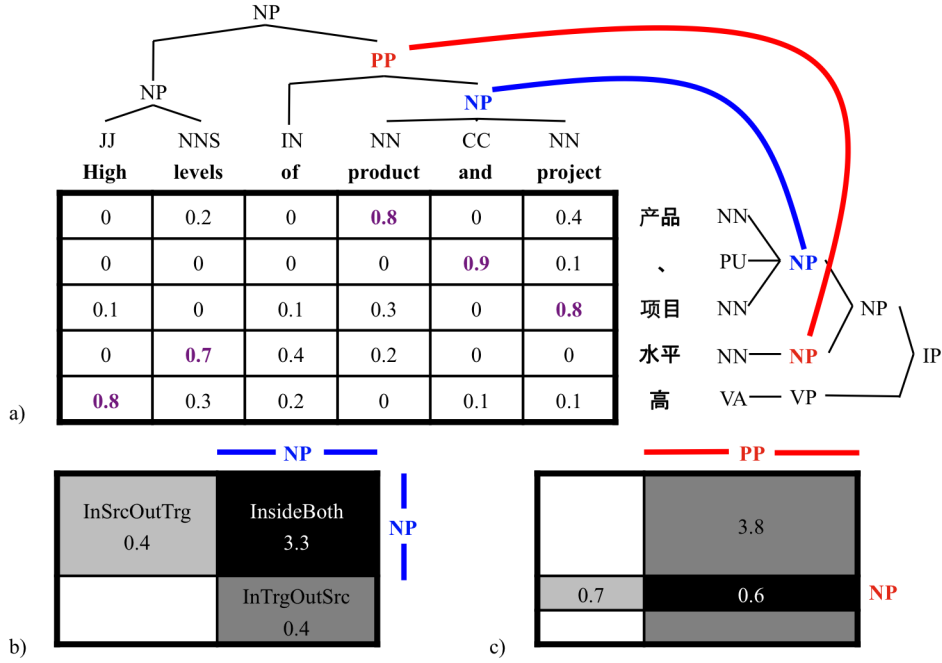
NP

NP PP

NP

JJ NNS IN NN CC NN
High levels of product and project

| 0 | 0.2 | 0 | 0.8 | 0 | 0.4 |
|---|---|---|---|---|---|
| 0 | 0 | 0 | 0 | 0.9 | 0.1 |
| 0.1 | 0 | 0.1 | 0.3 | 0 | 0.8 |
| 0 | 0.7 | 0.4 | 0.2 | 0 | 0 |
| 0.8 | 0.3 | 0.2 | 0 | 0.1 | 0.1 |

产品 NN
、 PU NP
项目 NN NP
水平 NN NP IP
高 VA VP

a)

NP
InSrcOutTrg 0.4
InsideBoth 3.3
NP
InTrgOutSrc 0.4
b)

PP
3.8
0.7 0.6 NP
c)